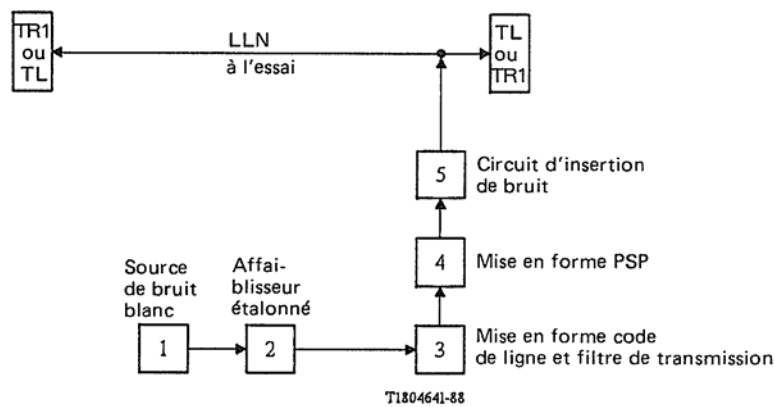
TR1
ou
TL

LLN
à l'essai

TL
ou
TR1

5
Circuit d'insertion de bruit

4
Mise en forme PSP

Source de bruit blanc

Affaiblisseur étalonné

1

2

3
Mise en forme code de ligne et filtre de transmission

T1804641-88